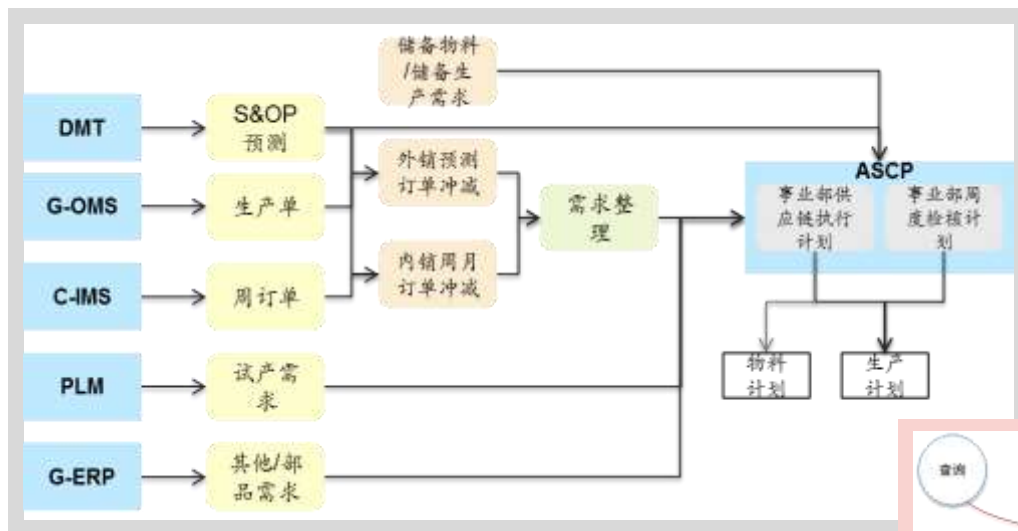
储备物料/储备生产需求

DMT

S&OP预测

G-OMS

生产单

C-IMS

周订单

外销预测订单冲减

内销周月订单冲减

需求整理

ASCP

事业部供应链执行计划

事业部周度检核计划

PLM

试产需求

G-ERP

其他/部品需求

物料计划

生产计划

查询